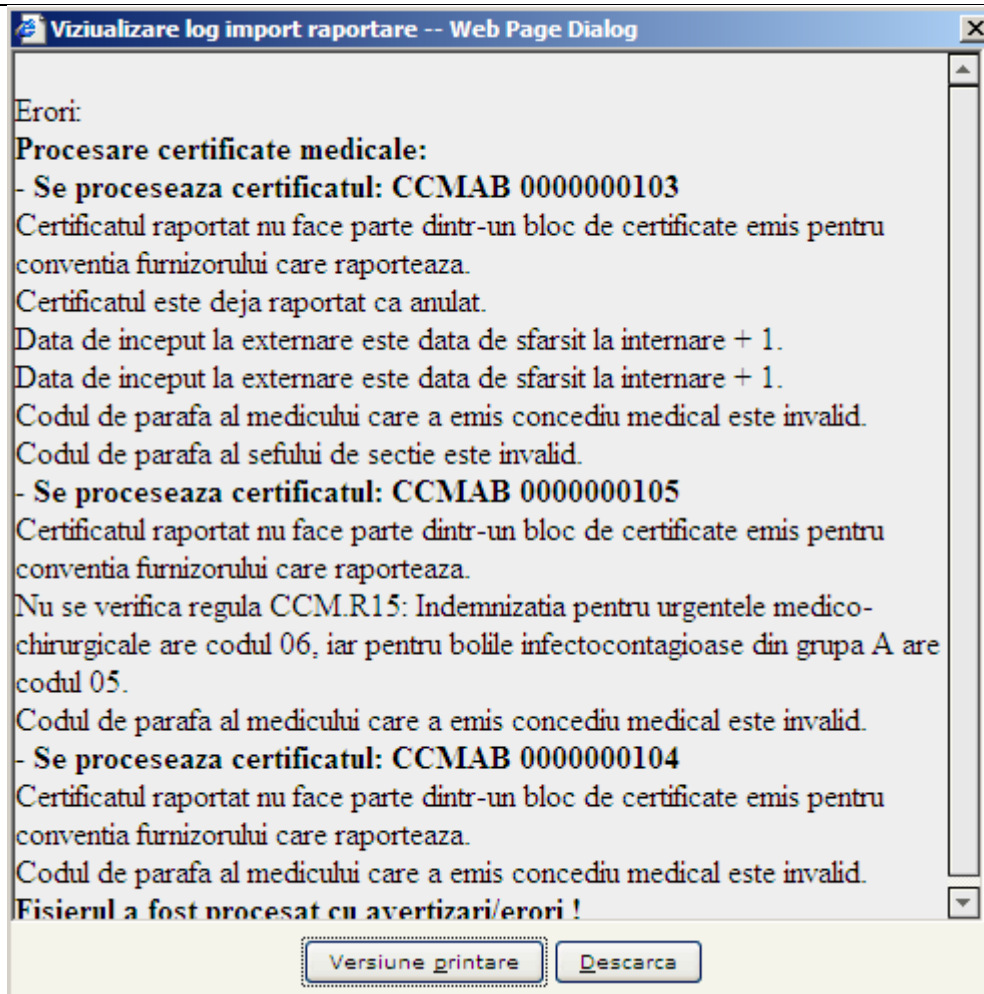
Viziualizare log import raportare -- Web Page Dialog

Erori:
**Procesare certificate medicale:**
**- Se proceseaza certificatul: CCMAB 0000000103**
Certificatul raportat nu face parte dintr-un bloc de certificate emis pentru conventia furnizorului care raporteaza.
Certificatul este deja raportat ca anulat.
Data de inceput la externare este data de sfarsit la internare + 1.
Data de inceput la externare este data de sfarsit la internare + 1.
Codul de parafa al medicului care a emis concediu medical este invalid.
Codul de parafa al sefului de sectie este invalid.
**- Se proceseaza certificatul: CCMAB 0000000105**
Certificatul raportat nu face parte dintr-un bloc de certificate emis pentru conventia furnizorului care raporteaza.
Nu se verifica regula CCM.R15: Indemnizatia pentru urgentele medico-chirurgicale are codul 06, iar pentru bolile infectocontagioase din grupa A are codul 05.
Codul de parafa al medicului care a emis concediu medical este invalid.
**- Se proceseaza certificatul: CCMAB 0000000104**
Certificatul raportat nu face parte dintr-un bloc de certificate emis pentru conventia furnizorului care raporteaza.
Codul de parafa al medicului care a emis concediu medical este invalid.
**Fisierul a fost procesat cu avertizari/erori !**

Versiune printare
Descarca